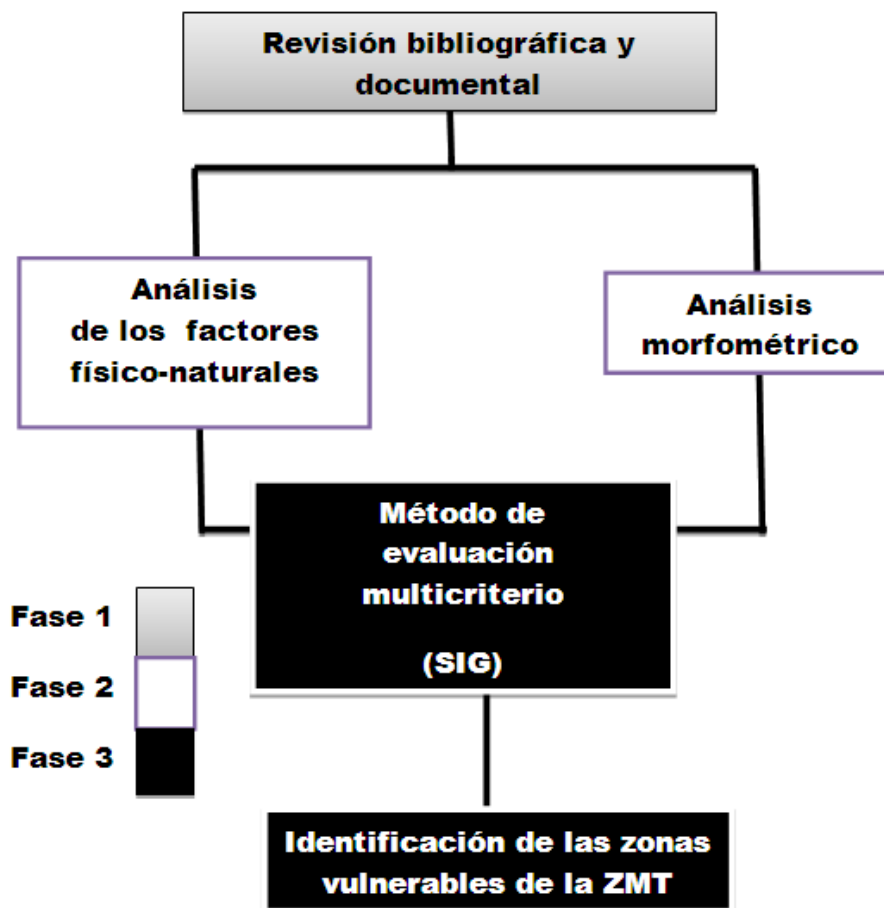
Revisión bibliográfica y documental

Análisis de los factores físico-naturales

Análisis morfométrico

Método de evaluación multicriterio

(SIG)

Fase 1

Fase 2

Fase 3

Identificación de las zonas vulnerables de la ZMT